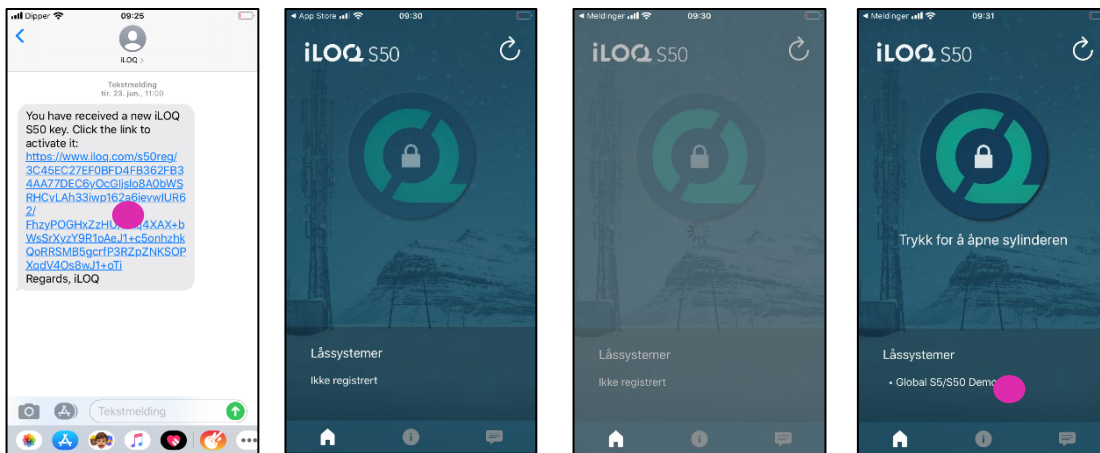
Dipper 09:25

iLOQ >

Tekstmelding
tir. 23. jun., 11:00

You have received a new iLOQ S50 key. Click the link to activate it: https://www.iloq.com/s50reg/3C45EC27EF0BFD4FB362FB34AA77DEC6yOcGljslo8A0bWSRHCvLAh33iwp162a6ievwIUR62/FhzyPOGHxZzHU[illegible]4XAX+bWsSrXyzY9R1pAeJ1+c5onhzhkQoRRSMB5gcrfP3RZpZNKSOPXqdV4Os8wJ1+oTi
Regards, iLOQ

Tekstmelding

App Store 09:30

iLOQ S50

Låssystemer

Ikke registrert

Meldinger 09:30

iLOQ S50

Låssystemer

Ikke registrert

Meldinger 09:31

iLOQ S50

Trykk for å åpne sylinderen

Låssystemer

• Global S5/S50 Demo